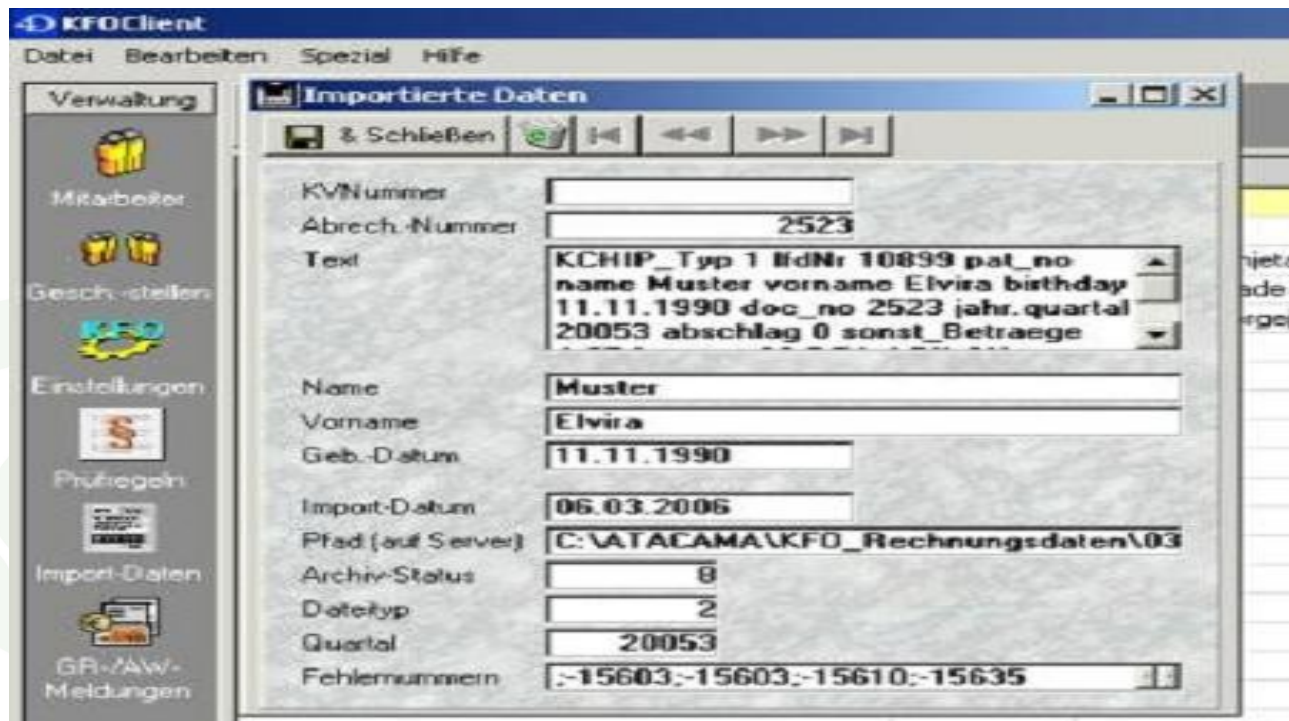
KFOClient

Datei Bearbeiten Spezial Hilfe

Verwaltung

Mitarbeiter

Gesch.-stellen

Einstellungen

Prüfregeln

Import-Daten

GR-/AW-Meldungen

Importierte Daten

& Schließen

KVNummer

Abrech.-Nummer 2523

Text KCHIP_Typ 1 lfdNr 10899 pat_no name Muster vorname Elvira birthday 11.11.1990 doc_no 2523 jahr.quartal 20053 abschlag 0 sonst_Betraege

Name Muster

Vorname Elvira

Geb.-Datum 11.11.1990

Import-Datum 06.03.2006

Pfad (auf Server) C:\ATACAMA\KFO_Rechnungsdaten\03

Archiv-Status 0

Dateityp 2

Quartal 20053

Fehlernummern ;-15603;-15603;-15610;-15635

jet
ade
rge